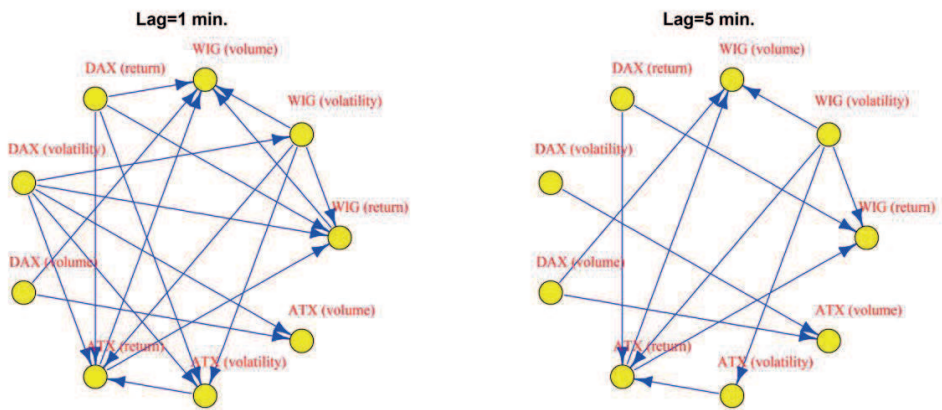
Lag=1 min.

WIG (volume)
DAX (return)
WIG (volatility)
DAX (volatility)
WIG (return)
DAX (volume)
ATX (volume)
ATX (return)
ATX (volatility)

Lag=5 min.

WIG (volume)
DAX (return)
WIG (volatility)
DAX (volatility)
WIG (return)
DAX (volume)
ATX (volume)
ATX (return)
ATX (volatility)